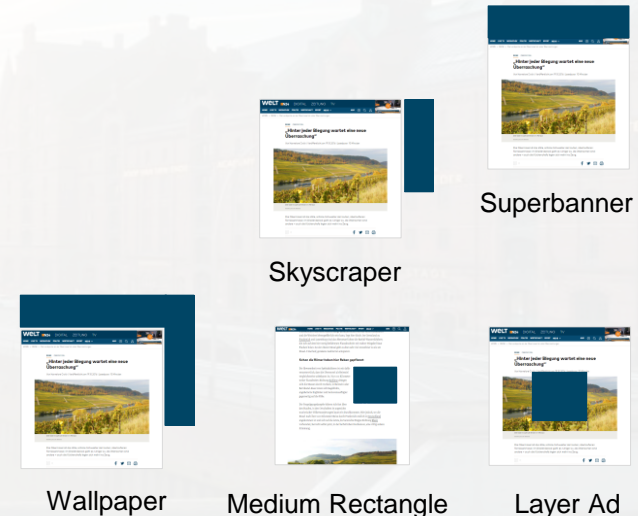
WELT

„Hinter jeder Biegung wartet eine neue Überraschung"

Skyscraper

WELT

„Hinter jeder Biegung wartet eine neue Überraschung"

Superbanner

WELT

„Hinter jeder Biegung wartet eine neue Überraschung"

Wallpaper

WELT

Medium Rectangle

WELT

„Hinter jeder Biegung wartet eine neue Überraschung"

Layer Ad